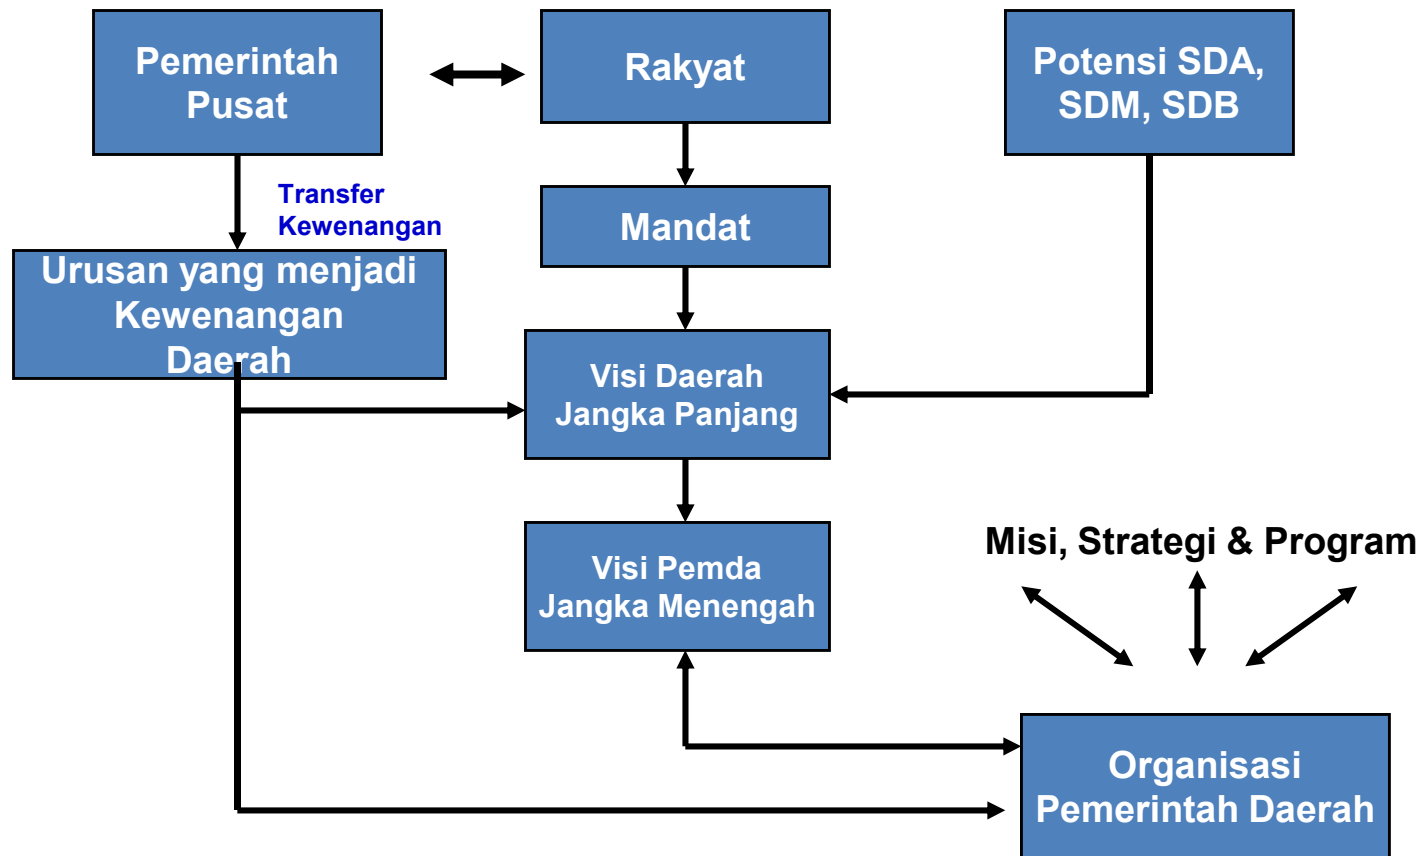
Pemerintah Pusat

Rakyat

Potensi SDA, SDM, SDB

Transfer Kewenangan

Mandat

Urusan yang menjadi Kewenangan Daerah

Visi Daerah Jangka Panjang

Visi Pemda Jangka Menengah

Misi, Strategi & Program

Organisasi Pemerintah Daerah